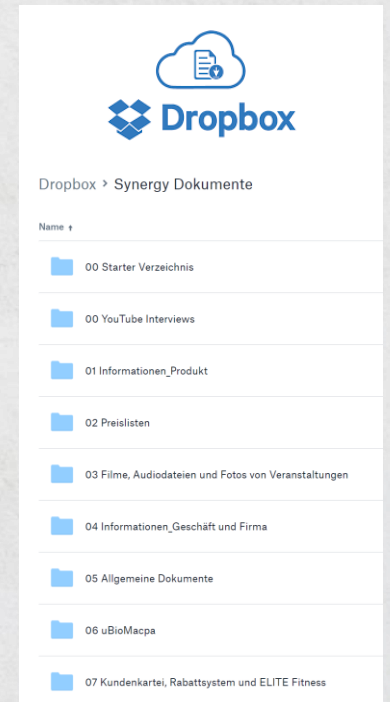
Dropbox

Dropbox › Synergy Dokumente

Name ↑

00 Starter Verzeichnis

00 YouTube Interviews

01 Informationen_Produkt

02 Preislisten

03 Filme, Audiodateien und Fotos von Veranstaltungen

04 Informationen_Geschäft und Firma

05 Allgemeine Dokumente

06 uBioMacpa

07 Kundenkartei, Rabattsystem und ELITE Fitness